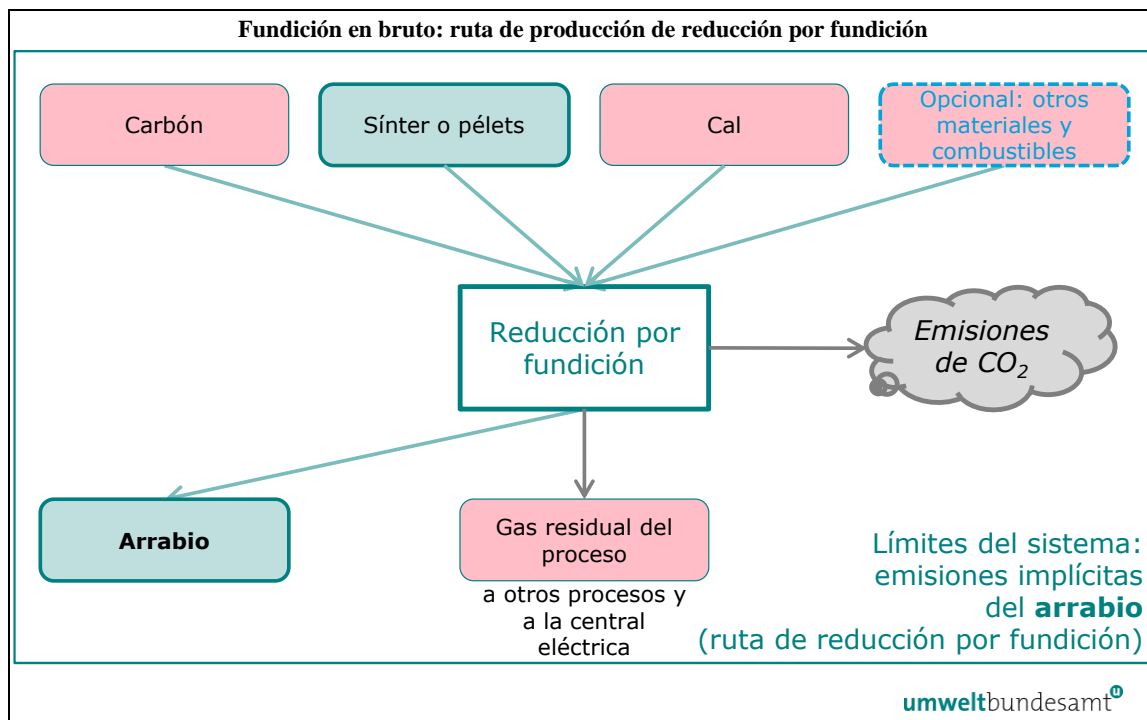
Fundición en bruto: ruta de producción de reducción por fundición

Carbón

Sínter o pélets

Cal

Opcional: otros materiales y combustibles

Reducción por fundición

Emisiones de $CO_2$

Arrabio

Gas residual del proceso

a otros procesos y a la central eléctrica

Límites del sistema: emisiones implícitas del **arrabio** (ruta de reducción por fundición)

umweltbundesamt